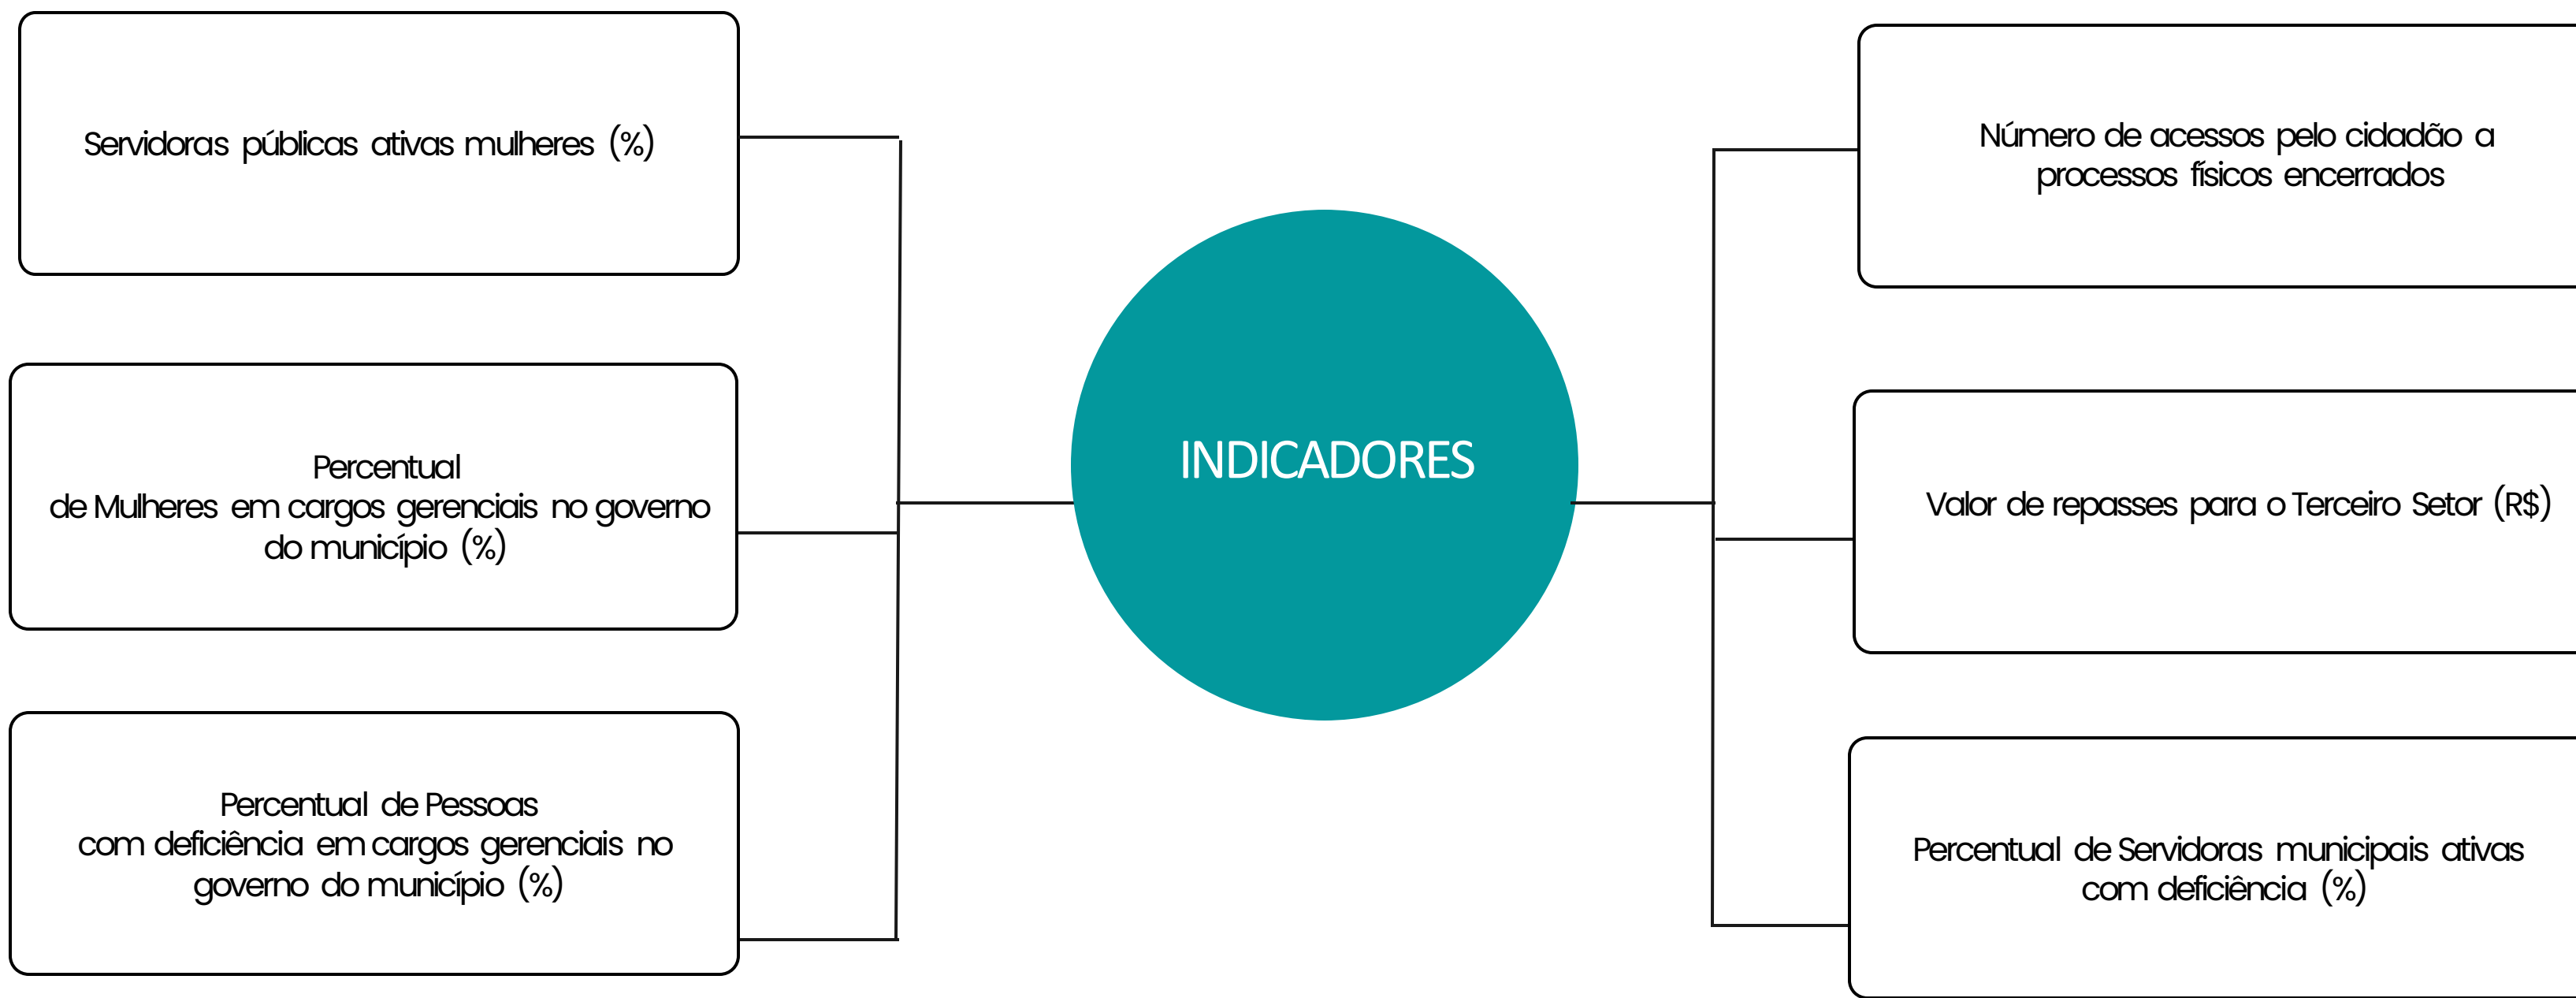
Servidoras públicas ativas mulheres (%)

Percentual de Mulheres em cargos gerenciais no governo do município (%)

Percentual de Pessoas com deficiência em cargos gerenciais no governo do município (%)

INDICADORES

Número de acessos pelo cidadão a processos físicos encerrados

Valor de repasses para o Terceiro Setor (R$)

Percentual de Servidoras municipais ativas com deficiência (%)